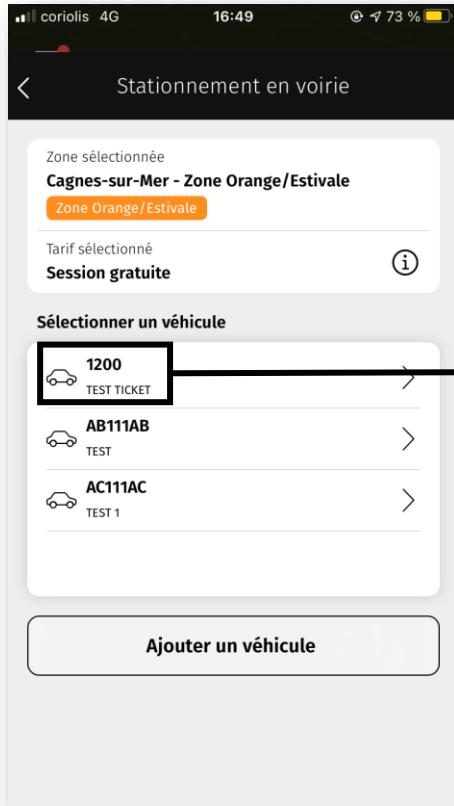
coriolis 4G 16:49 73 %

Stationnement en voirie

Zone sélectionnée
Cagnes-sur-Mer - Zone Orange/Estivale
Zone Orange/Estivale

Tarif sélectionné
Session gratuite

Sélectionner un véhicule

1200
TEST TICKET

AB111AB
TEST

AC111AC
TEST 1

Ajouter un véhicule